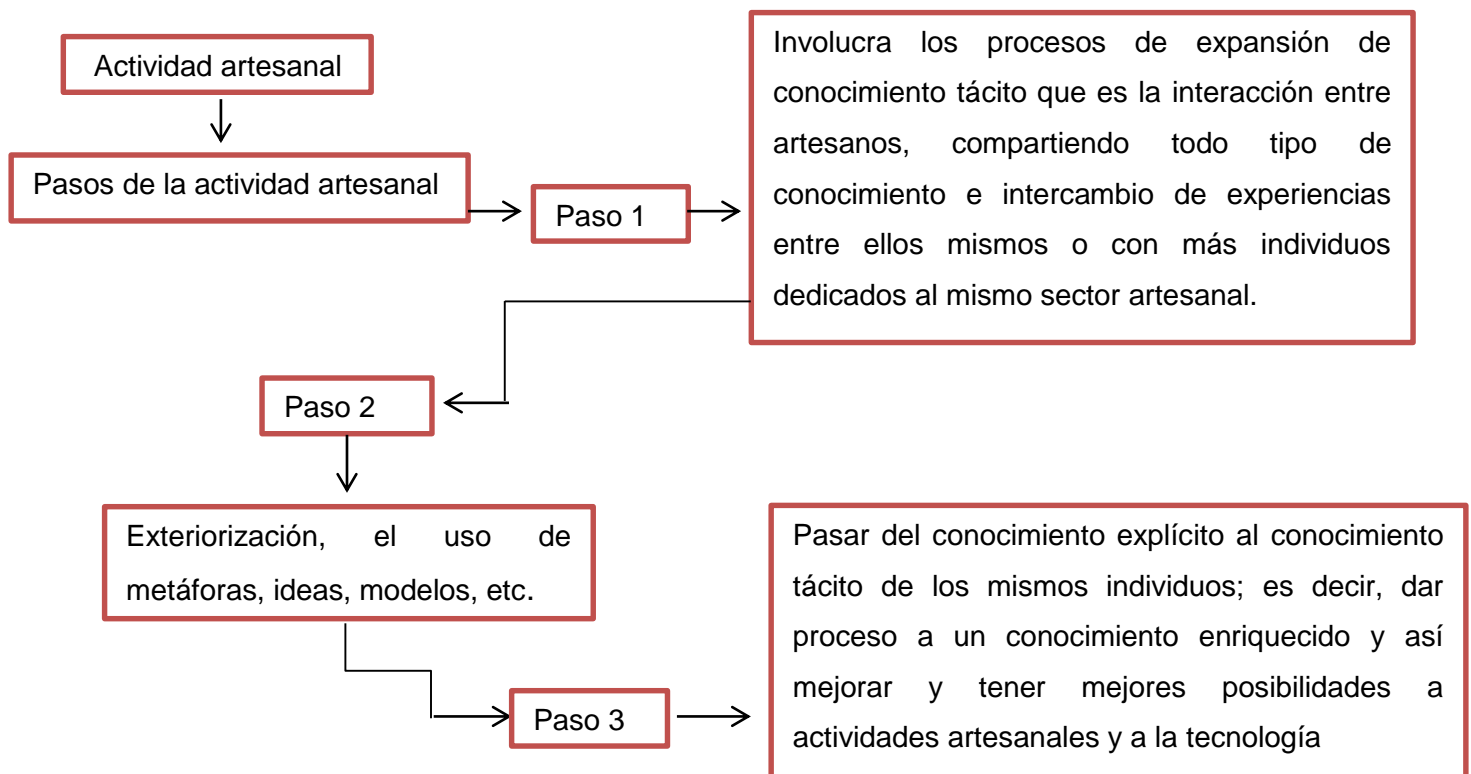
Actividad artesanal

Pasos de la actividad artesanal

Paso 1

Involucra los procesos de expansión de conocimiento tácito que es la interacción entre artesanos, compartiendo todo tipo de conocimiento e intercambio de experiencias entre ellos mismos o con más individuos dedicados al mismo sector artesanal.

Paso 2

Exteriorización, el uso de metáforas, ideas, modelos, etc.

Paso 3

Pasar del conocimiento explícito al conocimiento tácito de los mismos individuos; es decir, dar proceso a un conocimiento enriquecido y así mejorar y tener mejores posibilidades a actividades artesanales y a la tecnología